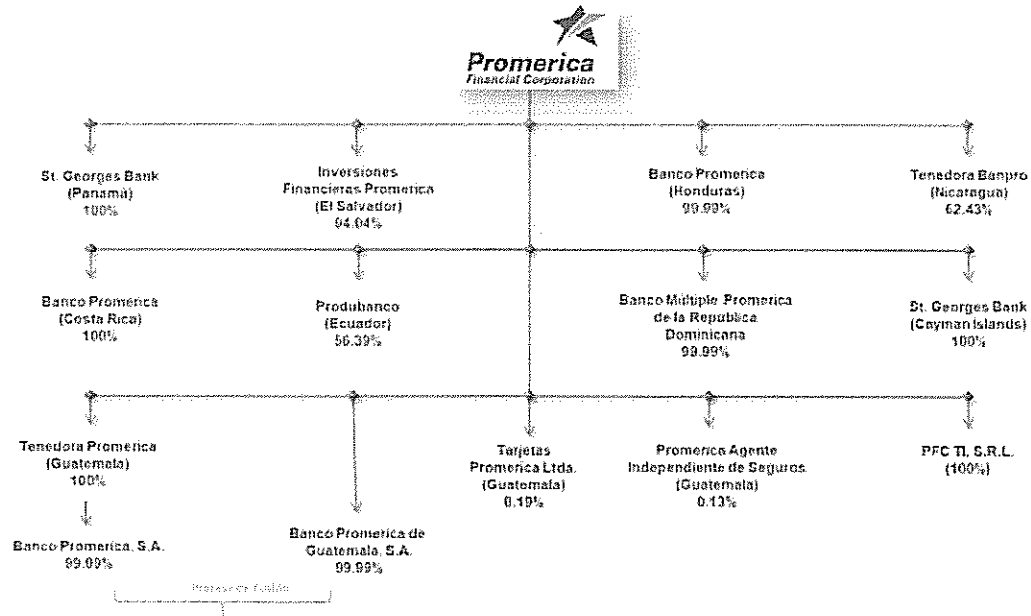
Promerica
Financial Corporation

St. Georges Bank (Panamá) 100%

Inversiones Financieras Promerica (El Salvador) 94.04%

Banco Promerica (Honduras) 99.99%

Tenedora Banpro (Nicaragua) 62.43%

Banco Promerica (Costa Rica) 100%

Produbanco (Ecuador) 56.39%

Banco Múltiple Promerica de la República Dominicana 99.99%

St. Georges Bank (Cayman Islands) 100%

Tenedora Promerica (Guatemala) 100%

Tarjetas Promerica Ltda. (Guatemala) 0.10%

Promerica Agente Independiente de Seguros (Guatemala) 0.13%

PFC TI, S.R.L. (100%)

Banco Promerica, S.A. 99.99%

Banco Promerica de Guatemala, S.A. 99.99%

Proceso de fusión